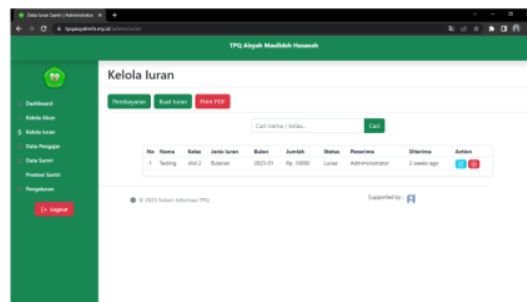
Data Iuran Santri | Administrator ×
tpqaisyahmh.my.id/admin/iuran

TPQ Aisyah Maulidah Hasanah

Dashboard
Kelola Akun
$ Kelola Iuran
Data Pengajar
Data Santri
Prestasi Santri
Pengaduan
Logout

Kelola Iuran

Pembayaran
Buat Iuran
Print PDF

Cari nama / kelas...
Cari

| No | Nama | Kelas | Jenis Iuran | Bulan | Jumlah | Status | Penerima | Diterima | Action |
|---|---|---|---|---|---|---|---|---|---|
| 1 | Testing | Jilid 2 | Bulanan | 2023-01 | Rp. 10000 | Lunas | Administrator | 2 weeks ago | |

© 2023 Sistem Informasi TPQ
Supported by :